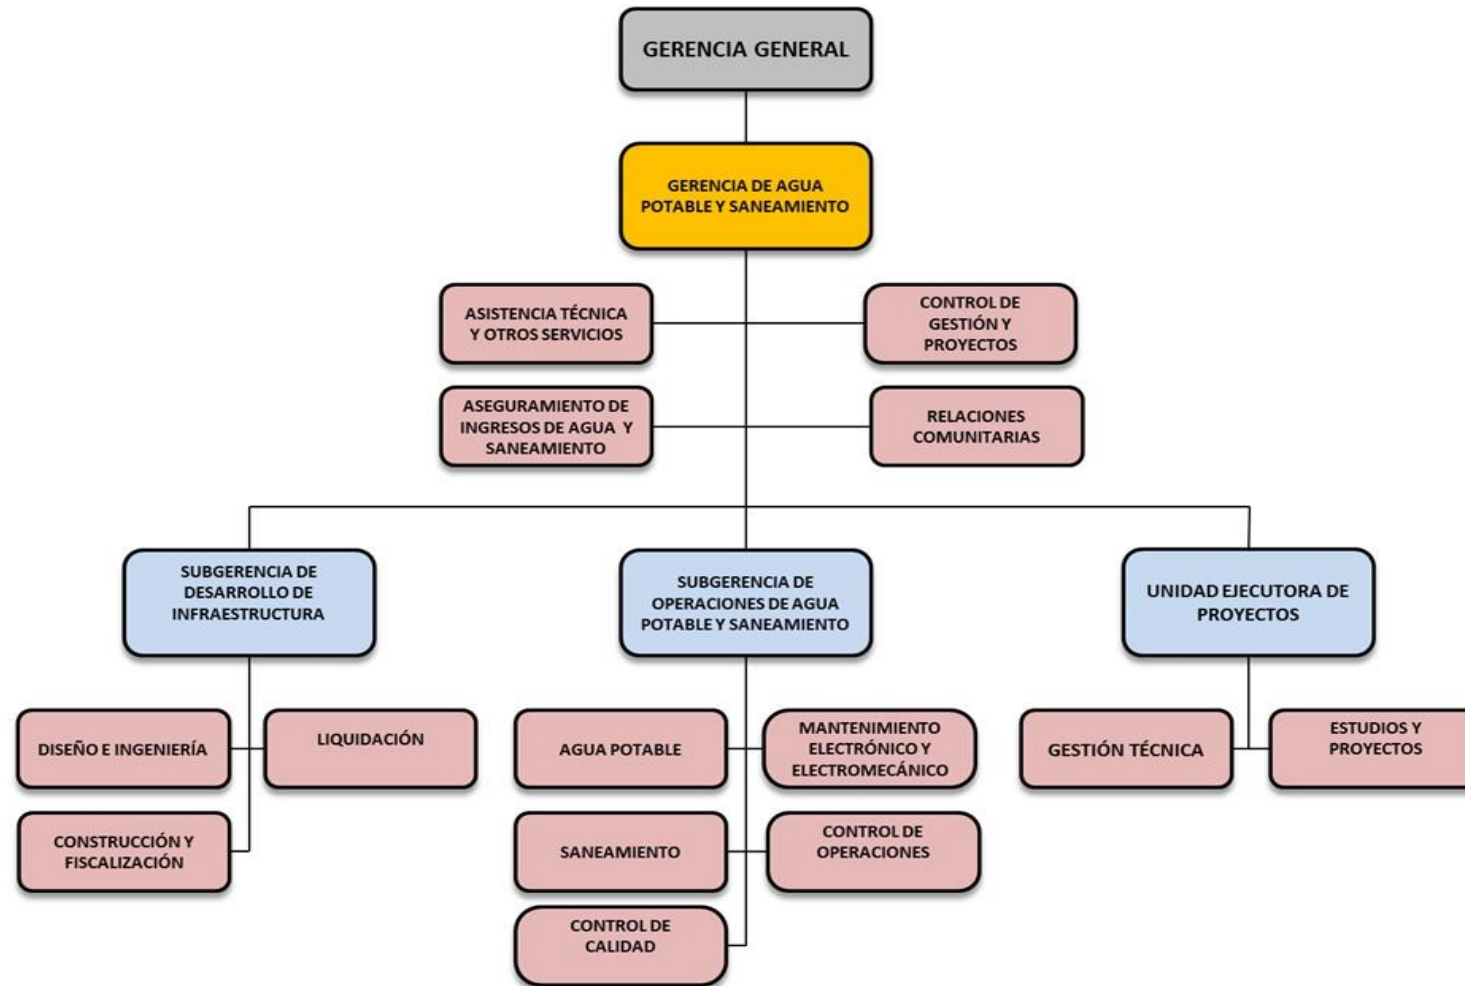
GERENCIA GENERAL

GERENCIA DE AGUA POTABLE Y SANEAMIENTO

ASISTENCIA TÉCNICA Y OTROS SERVICIOS

CONTROL DE GESTIÓN Y PROYECTOS

ASEGURAMIENTO DE INGRESOS DE AGUA Y SANEAMIENTO

RELACIONES COMUNITARIAS

SUBGERENCIA DE DESARROLLO DE INFRAESTRUCTURA

SUBGERENCIA DE OPERACIONES DE AGUA POTABLE Y SANEAMIENTO

UNIDAD EJECUTORA DE PROYECTOS

DISEÑO E INGENIERÍA

LIQUIDACIÓN

CONSTRUCCIÓN Y FISCALIZACIÓN

AGUA POTABLE

MANTENIMIENTO ELECTRÓNICO Y ELECTROMECÁNICO

SANEAMIENTO

CONTROL DE OPERACIONES

CONTROL DE CALIDAD

GESTIÓN TÉCNICA

ESTUDIOS Y PROYECTOS